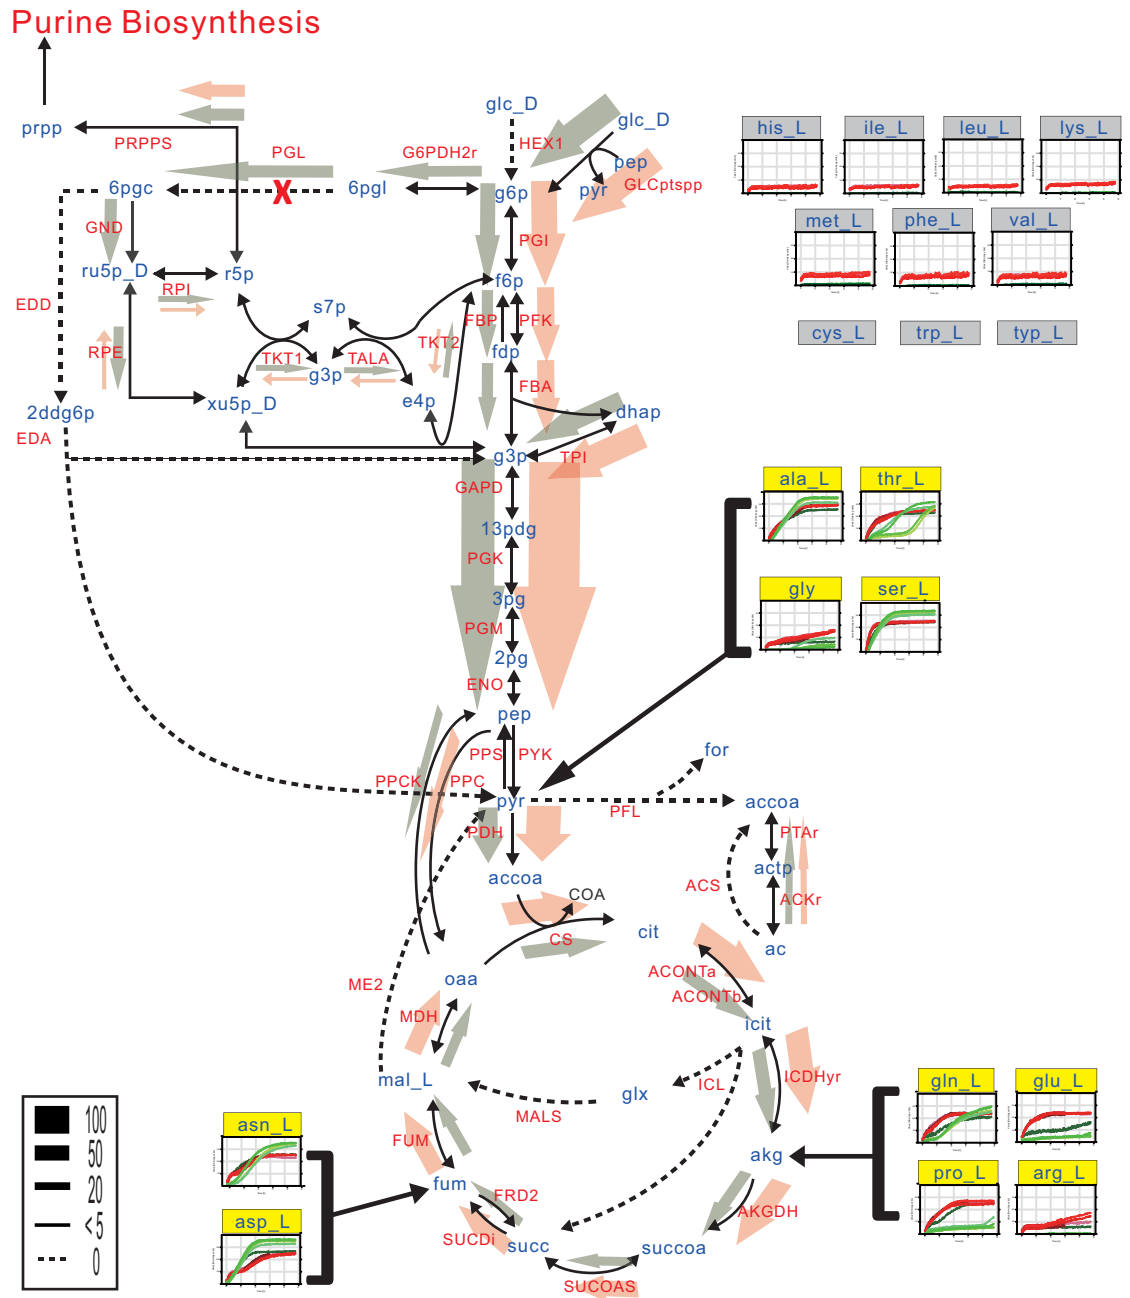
Purine Biosynthesis

prpp
PRPPS
PGL
G6PDH2r
glc_D
HEX1
glc_D
pep
pyr
GLCptspp
6pgc
6pgl
g6p
GND
PGI
ru5p_D
r5p
f6p
RPI
EDD
s7p
FBP
PFK
RPE
TKT1
TALA
TKT2
g3p
fdp
e4p
FBA
2ddg6p
xu5p_D
dhap
EDA
g3p
TPI
GAPD
13pdg
PGK
3pg
PGM
2pg
ENO
pep
PPS
PYK
PPCK
PPC
pyr
PFL
for
accoa
PDH
PTAr
accoa
actp
ACS
ACKr
COA
CS
cit
ac
ACONTa
ACONTb
ME2
oaa
MDH
icit
ICDHyr
mal_L
ICL
glx
MALS
FUM
akg
fum
FRD2
AKGDH
SUCDi
succ
succoa
SUCOAS

his_L
ile_L
leu_L
lys_L
met_L
phe_L
val_L
cys_L
trp_L
typ_L
ala_L
thr_L
gly
ser_L
gln_L
glu_L
pro_L
arg_L
asn_L
asp_L

100
50
20
<5
0